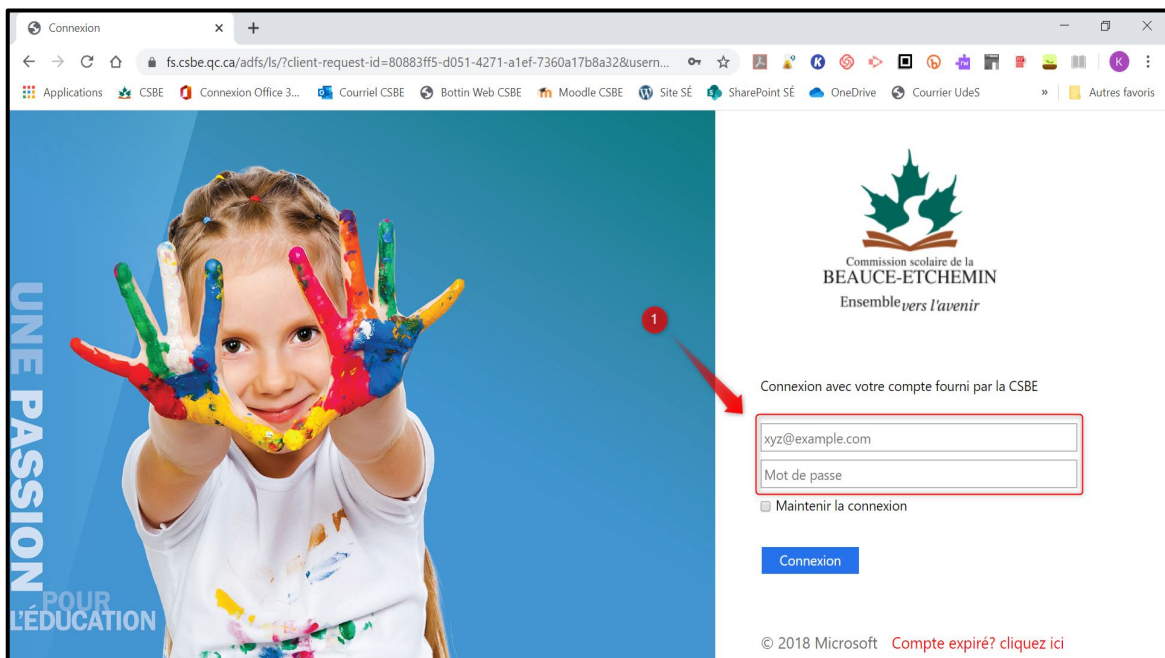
Connexion
fs.csbe.qc.ca/adfs/ls/?client-request-id=80883ff5-d051-4271-a1ef-7360a17b8a32&usern...
K
Applications CSBE Connexion Office 3... Courriel CSBE Bottin Web CSBE Moodle CSBE Site SÉ SharePoint SÉ OneDrive Courrier UdeS » Autres favoris

UNE PASSION POUR L'ÉDUCATION

Commission scolaire de la
BEAUCE-ETCHEMIN
Ensemble vers l'avenir

1

Connexion avec votre compte fourni par la CSBE

xyz@example.com

Mot de passe

Maintenir la connexion

Connexion

© 2018 Microsoft Compte expiré? cliquez ici